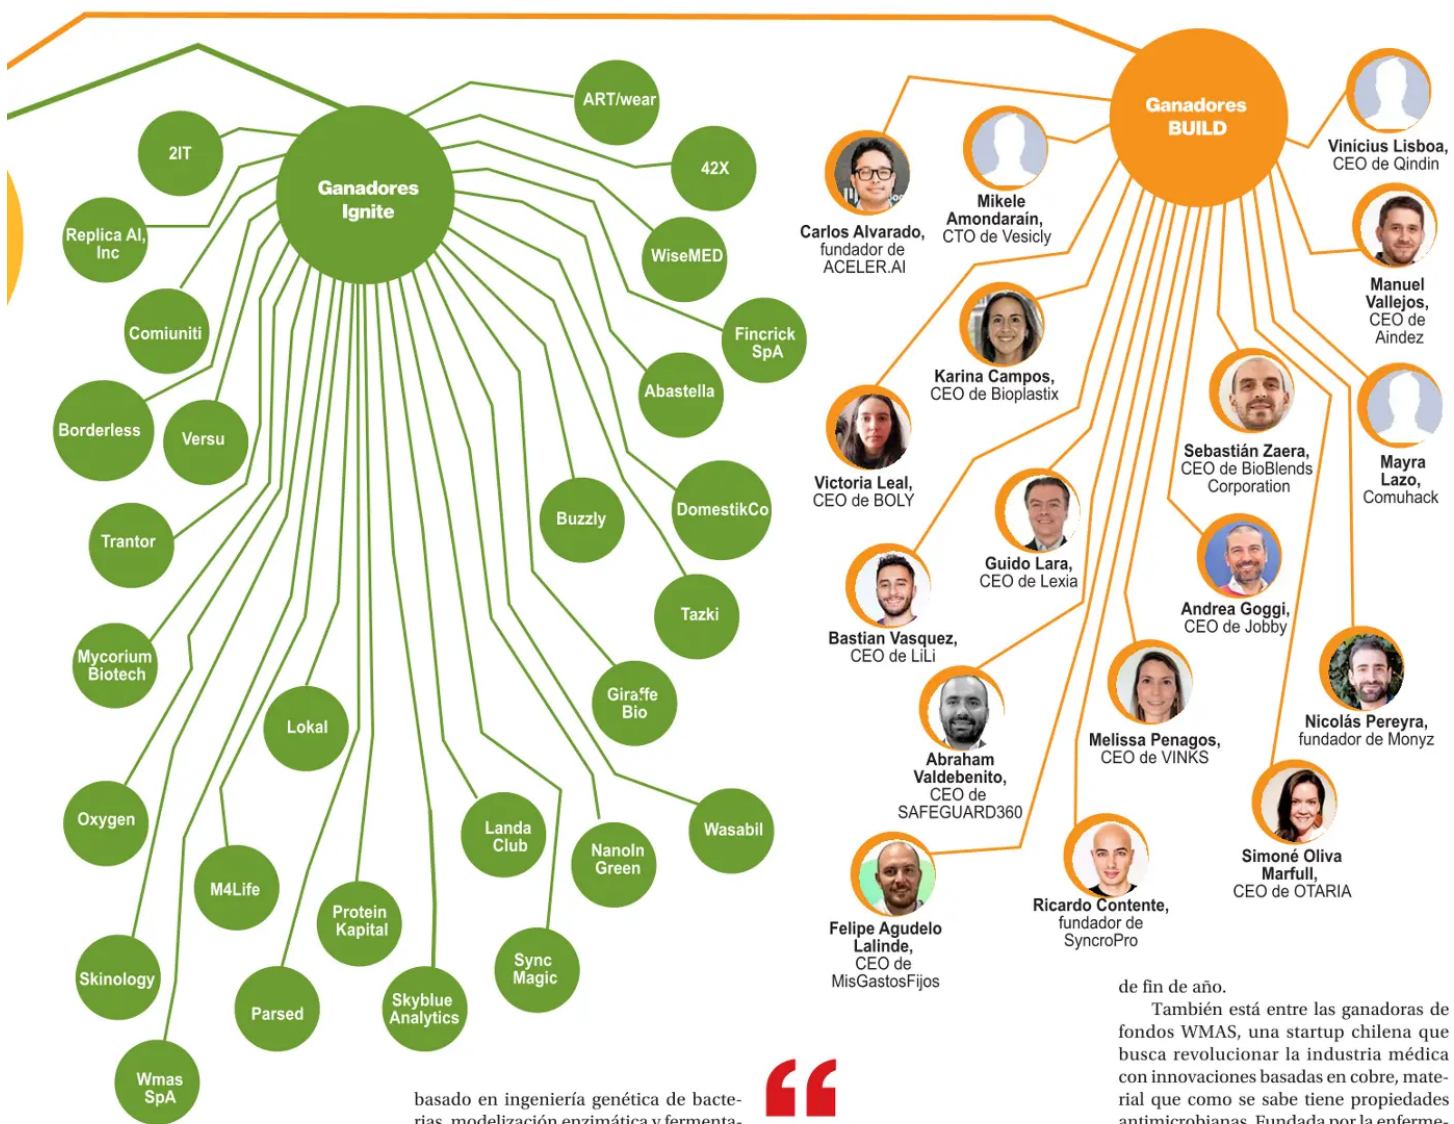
Ganadores Ignite

2IT

Replica AI, Inc

Comiuniti

Borderless

Versu

Trantor

Mycorium Biotech

Oxygen

M4Life

Skinology

Wmas SpA

Parsed

Protein Kapital

Lokal

Skyblue Analytics

Landa Club

Sync Magic

NanoIn Green

Wasabil

Giraffe Bio

Tazki

Buzzly

DomestikCo

Abastella

Fincrick SpA

WiseMED

42X

ART/wear

Ganadores BUILD

Carlos Alvarado, fundador de ACELER.AI

Mikele Amondarain, CTO de Vesicly

Vinícius Lisboa, CEO de Qindin

Manuel Vallejos, CEO de Aindez

Karina Campos, CEO de Bioplastix

Victoria Leal, CEO de BOLY

Sebastián Zaera, CEO de BioBlends Corporation

Mayra Lazo, Comuhack

Guido Lara, CEO de Lexia

Bastian Vasquez, CEO de LiLi

Andrea Goggi, CEO de Jobby

Abraham Valdebenito, CEO de SAFEGUARD360

Melissa Penagos, CEO de VINKS

Nicolás Pereyra, fundador de Monyz

Simoné Oliva Marfull, CEO de OTARIA

Felipe Agudelo Lalinde, CEO de MisGastosFijos

Ricardo Contente, fundador de SyncroPro

basado en ingeniería genética de bacterias, modelización enzimática y fermenta-

“

de fin de año.

También está entre las ganadoras de fondos WMAS, una startup chilena que busca revolucionar la industria médica con innovaciones basadas en cobre, material que como se sabe tiene propiedades antimicrobianas. Fundada por la enferme-